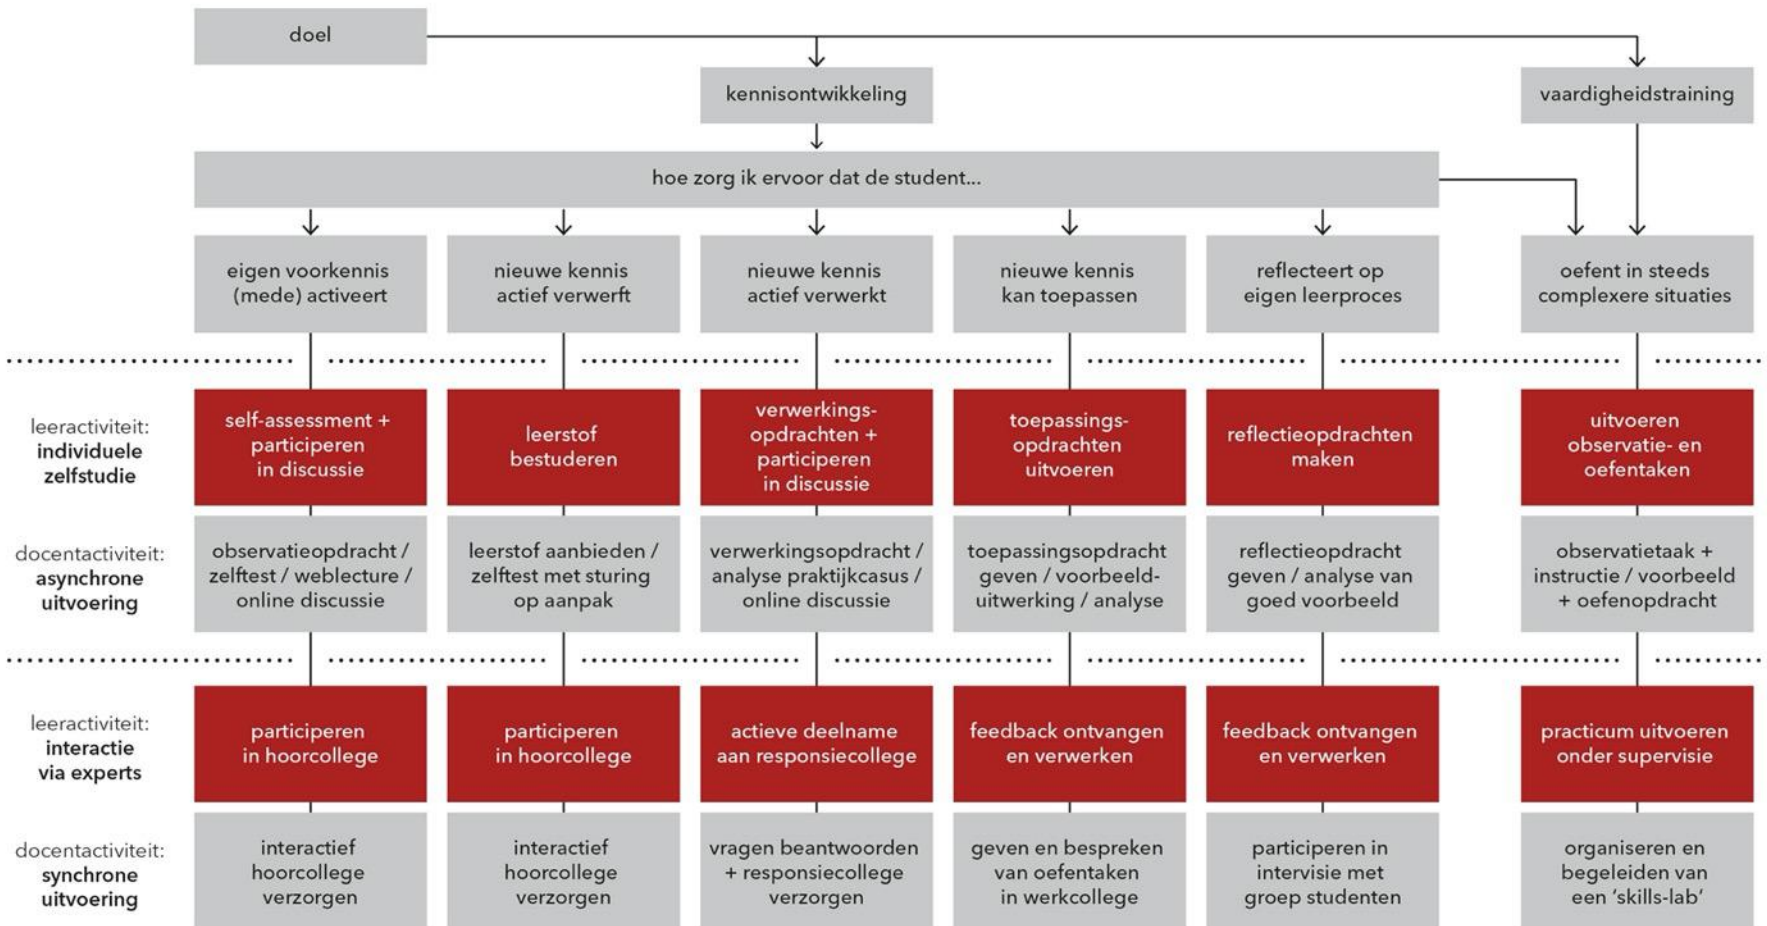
doel

kennisontwikkeling

vaardigheidstraining

hoe zorg ik ervoor dat de student...

eigen voorkennis (mede) activeert

nieuwe kennis actief verwerft

nieuwe kennis actief verwerkt

nieuwe kennis kan toepassen

reflecteert op eigen leerproces

oefent in steeds complexere situaties

leeractiviteit: individuele zelfstudie

self-assessment + participeren in discussie

leerstof bestuderen

verwerkingsopdrachten + participeren in discussie

toepassingsopdrachten uitvoeren

reflectieopdrachten maken

uitvoeren observatie- en oefentaken

docentactiviteit: asynchrone uitvoering

observatieopdracht / zelftest / weblecture / online discussie

leerstof aanbieden / zelftest met sturing op aanpak

verwerkingsopdracht / analyse praktijkcasus / online discussie

toepassingsopdracht geven / voorbeelduitwerking / analyse

reflectieopdracht geven / analyse van goed voorbeeld

observatietaak + instructie / voorbeeld + oefenopdracht

leeractiviteit: interactie via experts

participeren in hoorcollege

participeren in hoorcollege

actieve deelname aan responsiecollege

feedback ontvangen en verwerken

feedback ontvangen en verwerken

practicum uitvoeren onder supervisie

docentactiviteit: synchrone uitvoering

interactief hoorcollege verzorgen

interactief hoorcollege verzorgen

vragen beantwoorden + responsiecollege verzorgen

geven en bespreken van oefentaken in werkcollege

participeren in intervisie met groep studenten

organiseren en begeleiden van een 'skills-lab'